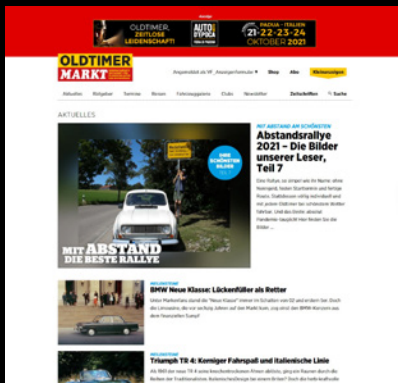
Anzeige

OLDTIMER. ZEITLOSE LEIDENSCHAFT!

AUTO E MOTO D'EPOCA

PADUA - ITALIEN

21-22-23-24 OKTOBER 2021

OLDTIMER MARKT

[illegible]

Shop

Abo

Aktuelles

Ratgeber

Termine

Reisen

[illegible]

Clubs

Newsletter

Zeitschriften

Suche

AKTUELLES

MIT ABSTAND AM SCHÖNSTEN

Abstandsrallye 2021 – Die Bilder unserer Leser, Teil 7

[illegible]

MIT ABSTAND DIE BESTE RALLYE

BMW Neue Klasse: Lückenfüller als Retter

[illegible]

Triumph TR 4: Kerniger Fahrspaß und italienische Linie

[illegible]